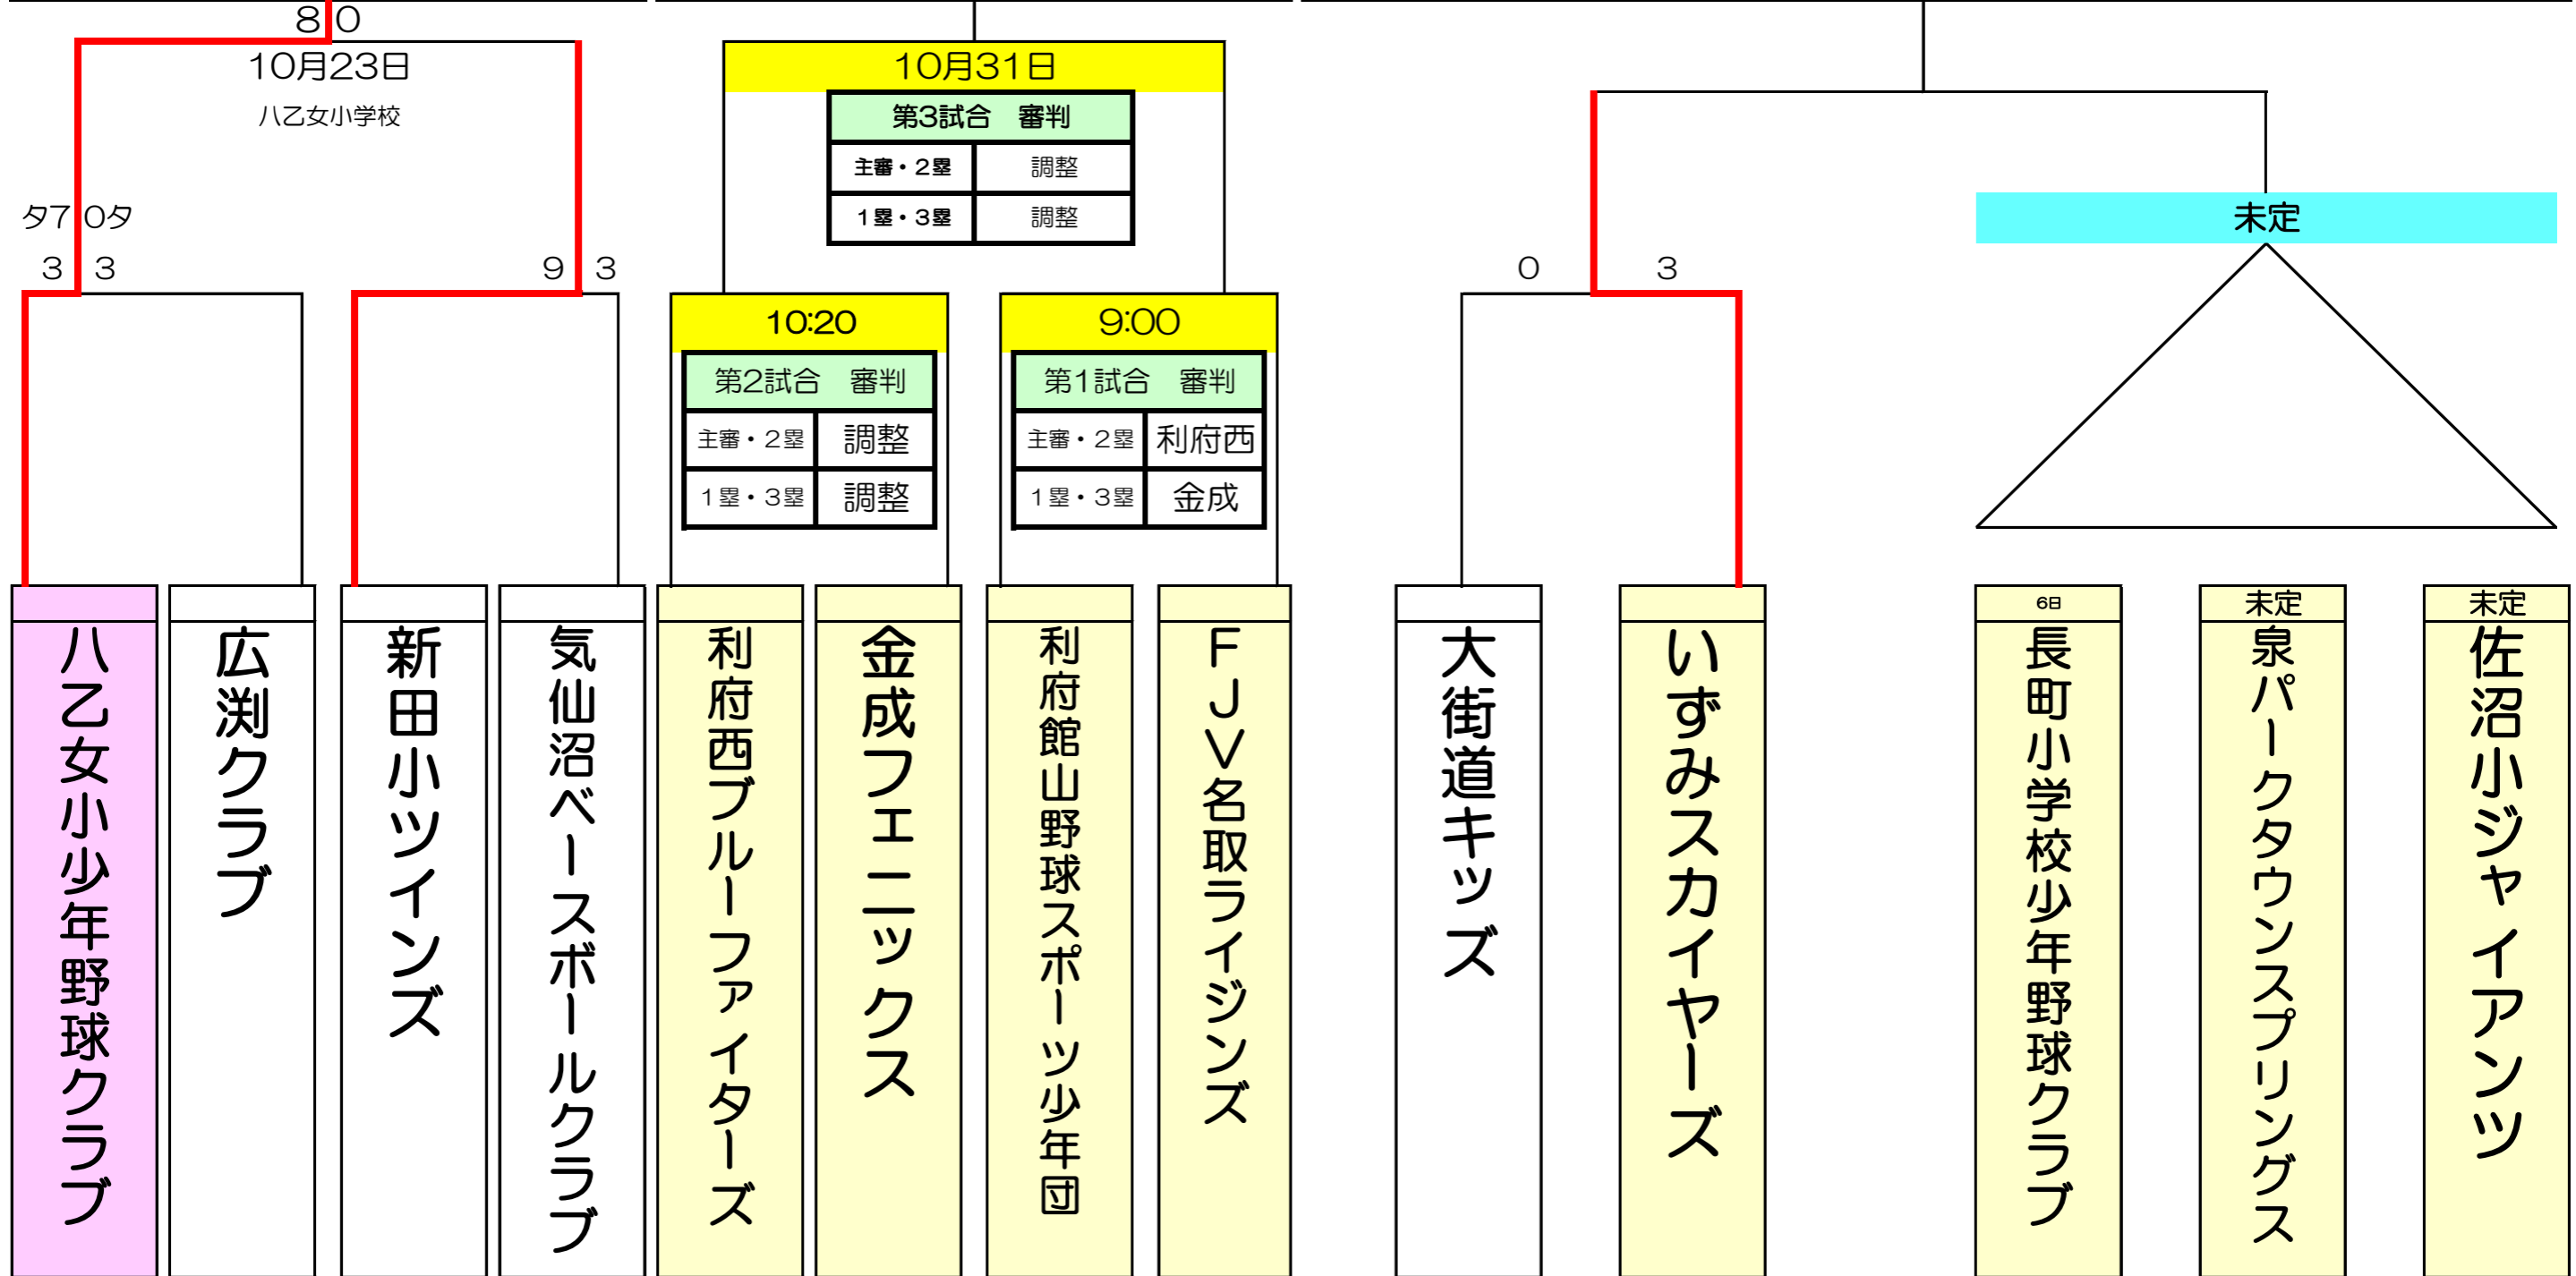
8 0
10月23日
八乙女小学校

タ7 0タ
3 3
9 3

10月31日
| 第3試合　審判 | |
|---|---|
| 主審・2塁 | 調整 |
| 1塁・3塁 | 調整 |

10:20
| 第2試合　審判 | |
|---|---|
| 主審・2塁 | 調整 |
| 1塁・3塁 | 調整 |

9:00
| 第1試合　審判 | |
|---|---|
| 主審・2塁 | 利府西 |
| 1塁・3塁 | 金成 |

0 3

未定

八乙女小少年野球クラブ
広渕クラブ
新田小ツインズ
気仙沼ベースボールクラブ
利府西ブルーファイターズ
金成フェニックス
利府館山野球スポーツ少年団
FJV名取ライジンズ
大街道キッズ
いずみスカイヤーズ
6日
長町小学校少年野球クラブ
未定
泉パークタウンスプリングス
未定
佐沼小ジャイアンツ